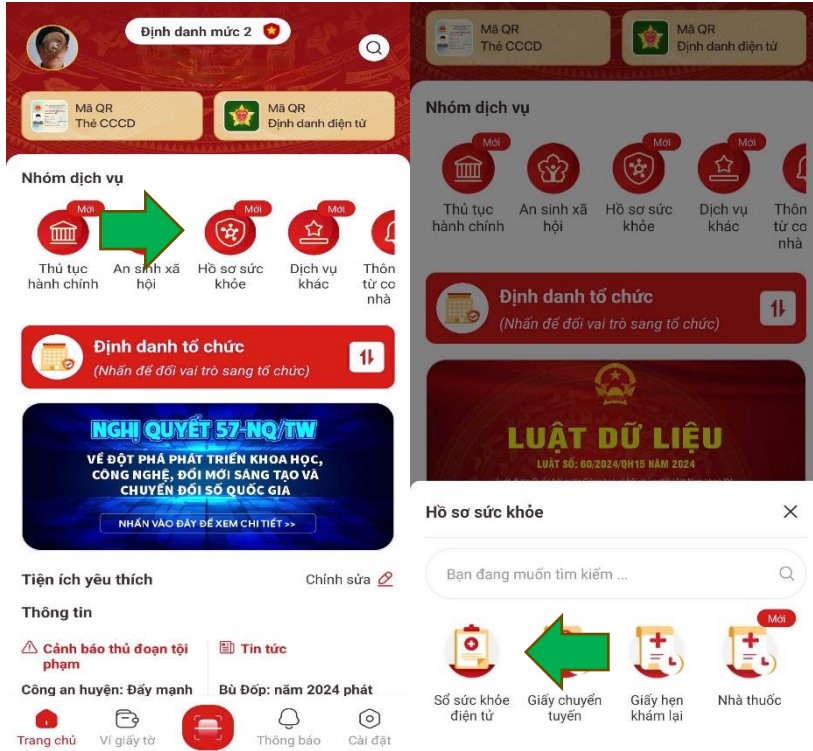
Định danh mức 2

Mã QR
Thẻ CCCD

Mã QR
Định danh điện tử

Nhóm dịch vụ

Mới
Thủ tục hành chính

An sinh xã hội

Mới
Hồ sơ sức khỏe

Mới
Dịch vụ khác

Thôn từ co nhà

Định danh tổ chức
(Nhấn để đổi vai trò sang tổ chức)

NGHỊ QUYẾT 57-NQ/TW
VỀ ĐỘT PHÁ PHÁT TRIỂN KHOA HỌC, CÔNG NGHỆ, ĐỔI MỚI SÁNG TẠO VÀ CHUYỂN ĐỔI SỐ QUỐC GIA
NHẤN VÀO ĐÂY ĐỂ XEM CHI TIẾT >>

Tiện ích yêu thích
Chỉnh sửa

Thông tin

Cảnh báo thủ đoạn tội phạm
Tin tức

Công an huyện: Đẩy mạnh
Bù Đốp: năm 2024 phát

Trang chủ
Ví giấy tờ
Thông báo
Cài đặt

Mã QR
Thẻ CCCD

Mã QR
Định danh điện tử

Nhóm dịch vụ

Mới
Thủ tục hành chính

An sinh xã hội

Mới
Hồ sơ sức khỏe

Mới
Dịch vụ khác

Thôn từ co nhà

Định danh tổ chức
(Nhấn để đổi vai trò sang tổ chức)

LUẬT DỮ LIỆU
LUẬT SỐ: 60/2024/QH15 NĂM 2024

Hồ sơ sức khỏe

Bạn đang muốn tìm kiếm ...

Sổ sức khỏe điện tử

Giấy chuyển tuyến

Giấy hẹn khám lại

Mới
Nhà thuốc